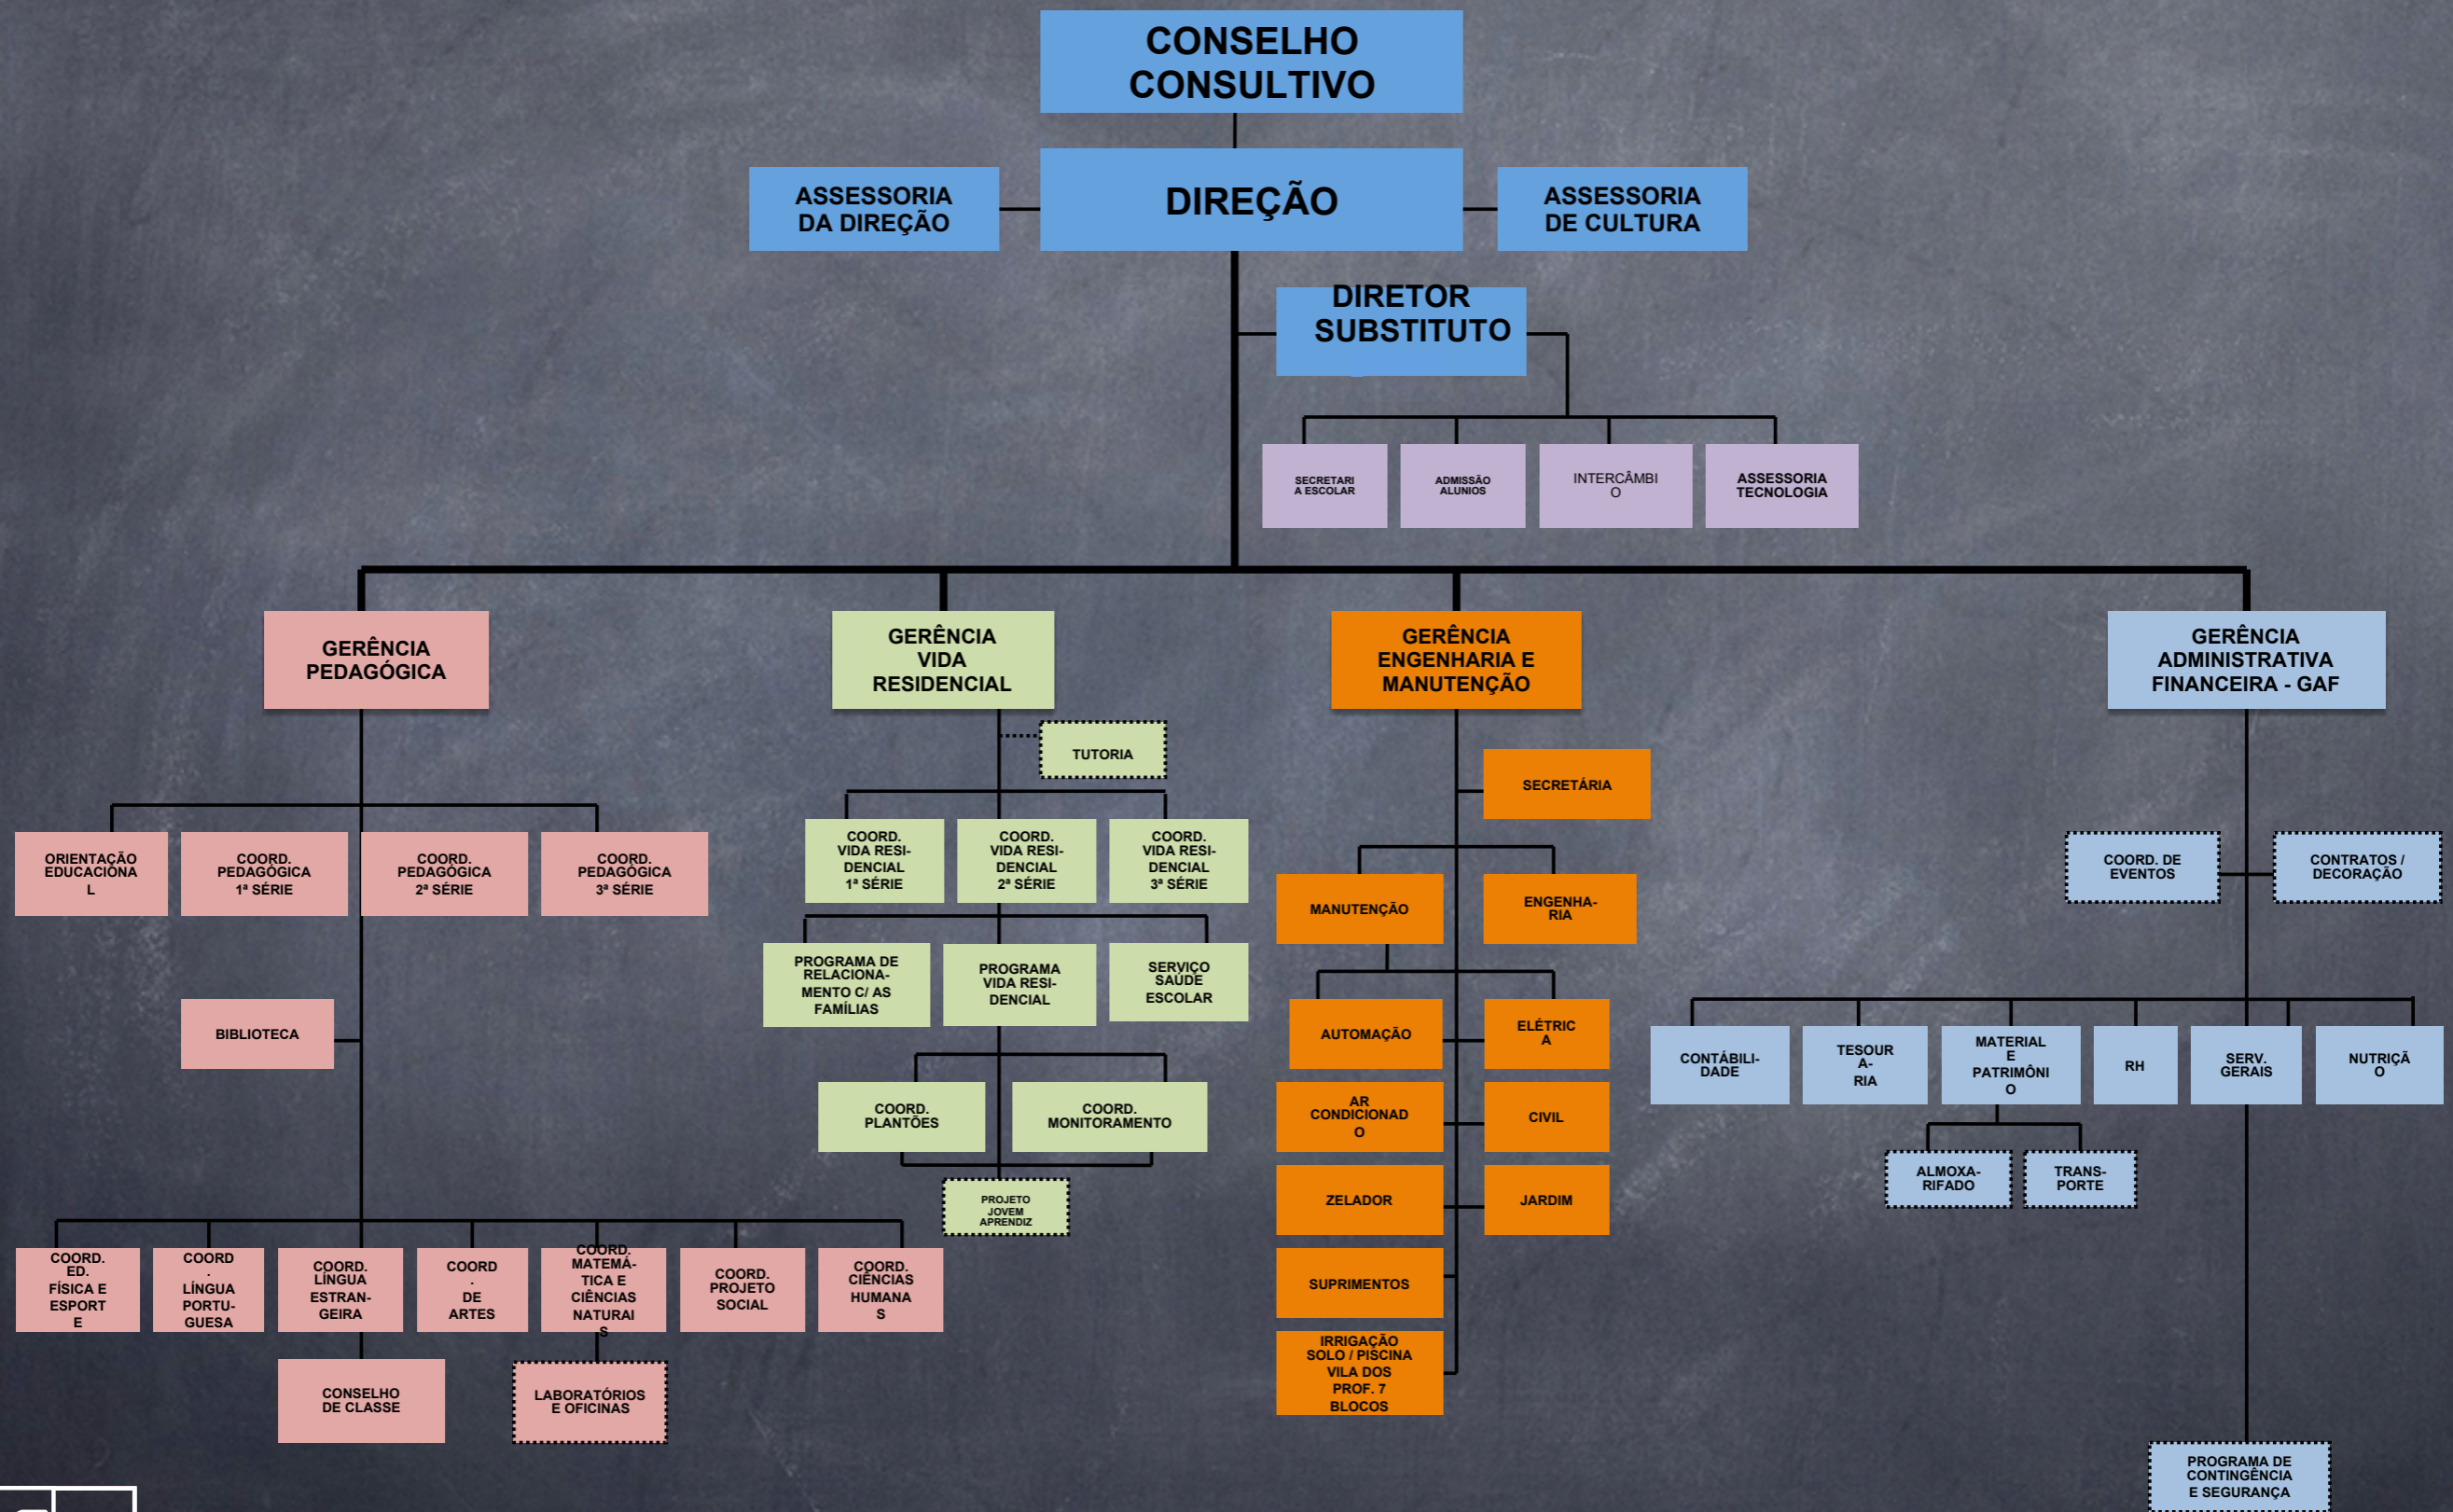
CONSELHO CONSULTIVO

ASSESSORIA DA DIREÇÃO

DIREÇÃO

ASSESSORIA DE CULTURA

DIRETOR SUBSTITUTO

SECRETARIA ESCOLAR

ADMISSÃO ALUNOS

INTERCÂMBIO

ASSESSORIA TECNOLOGIA

GERÊNCIA PEDAGÓGICA

ORIENTAÇÃO EDUCACIONAL

COORD. PEDAGÓGICA 1ª SÉRIE

COORD. PEDAGÓGICA 2ª SÉRIE

COORD. PEDAGÓGICA 3ª SÉRIE

BIBLIOTECA

COORD. ED. FÍSICA E ESPORTE

COORD. LÍNGUA PORTUGUESA

COORD. LÍNGUA ESTRANGEIRA

COORD. DE ARTES

COORD. MATEMÁTICA E CIÊNCIAS NATURAIS

COORD. PROJETO SOCIAL

COORD. CIÊNCIAS HUMANAS

CONSELHO DE CLASSE

LABORATÓRIOS E OFICINAS

GERÊNCIA VIDA RESIDENCIAL

TUTORIA

COORD. VIDA RESIDENCIAL 1ª SÉRIE

COORD. VIDA RESIDENCIAL 2ª SÉRIE

COORD. VIDA RESIDENCIAL 3ª SÉRIE

PROGRAMA DE RELACIONAMENTO C/ AS FAMÍLIAS

PROGRAMA VIDA RESIDENCIAL

SERVIÇO SAÚDE ESCOLAR

COORD. PLANTÕES

COORD. MONITORAMENTO

PROJETO JOVEM APRENDIZ

GERÊNCIA ENGENHARIA E MANUTENÇÃO

SECRETÁRIA

MANUTENÇÃO

ENGENHARIA

AUTOMAÇÃO

ELÉTRICA

AR CONDICIONADO

CIVIL

ZELADOR

JARDIM

SUPRIMENTOS

IRRIGAÇÃO SOLO / PISCINA VILA DOS PROF. 7 BLOCOS

GERÊNCIA ADMINISTRATIVA FINANCEIRA - GAF

COORD. DE EVENTOS

CONTRATOS / DECORAÇÃO

CONTÁBILIDADE

TESOURARIA

MATERIAL E PATRIMÔNIO

RH

SERV. GERAIS

NUTRIÇÃO

ALMOXARIFADO

TRANSPORTE

PROGRAMA DE CONTINGÊNCIA E SEGURANÇA